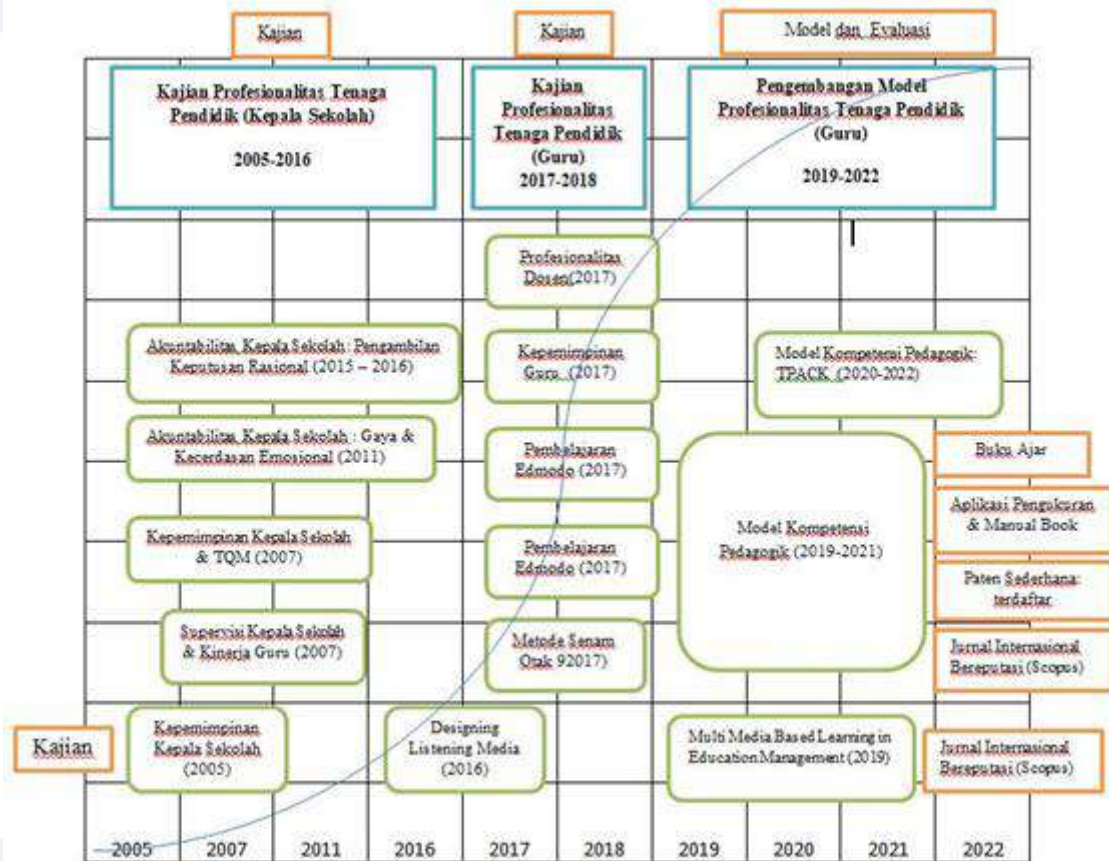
Kajian

Kajian

Model dan Evaluasi

Kajian Profesionalitas Tenaga Pendidik (Kepala Sekolah)

2005-2016

Kajian Profesionalitas Tenaga Pendidik (Guru) 2017-2018

Pengembangan Model Profesionalitas Tenaga Pendidik (Guru)

2019-2022

Profesionalitas Dosen(2017)

Akuntabilitas Kepala Sekolah : Pengambilan Keputusan Rasional (2015 – 2016)

Kepemimpinan Guru (2017)

Model Kompetensi Pedagogik: TPACK (2020-2022)

Akuntabilitas Kepala Sekolah : Gaya & Kecerdasan Emosional (2011)

Pembelajaran Edmodo (2017)

Buku Ajar

Aplikasi Pengukuran & Manual Book

Kepemimpinan Kepala Sekolah & TQM (2007)

Pembelajaran Edmodo (2017)

Model Kompetensi Pedagogik (2019-2021)

Paten Sederhana: terdaftar

Supervisi Kepala Sekolah & Kinerja Guru (2007)

Metode Senam Otak 92017)

Jurnal Internasional Bereputasi (Scopus)

Kajian

Kepemimpinan Kepala Sekolah (2005)

Designing Listening Media (2016)

Multi Media Based Learning in Education Management (2019)

Jurnal Internasional Bereputasi (Scopus)

2005 2007 2011 2016 2017 2018 2019 2020 2021 2022